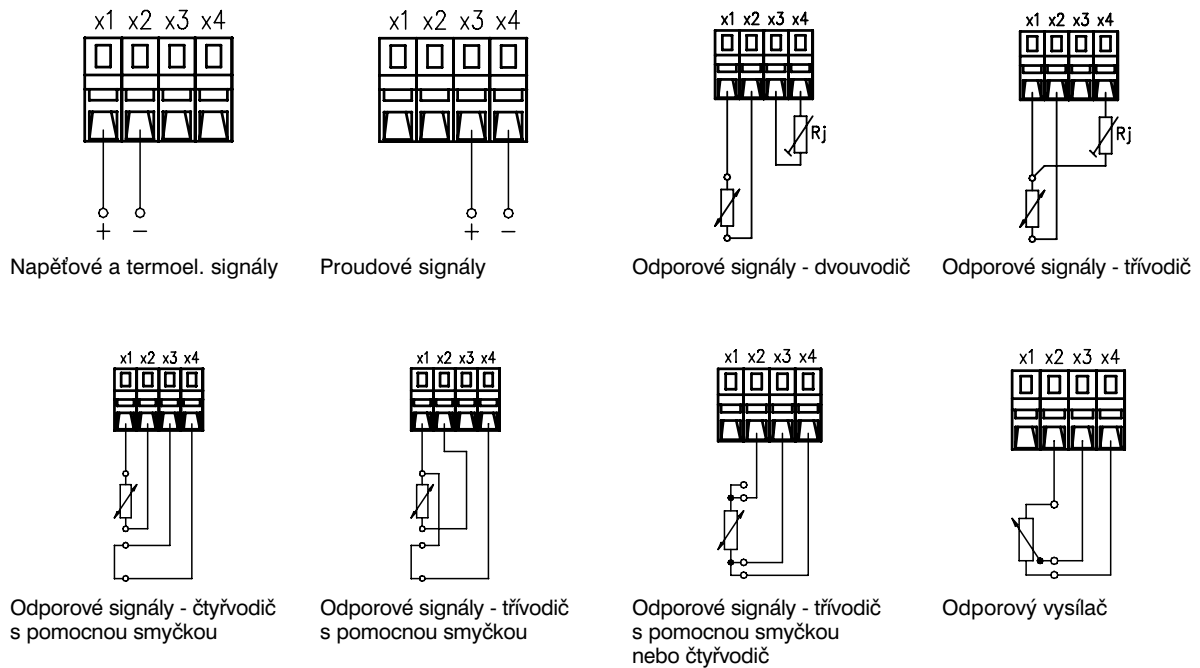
x1 x2 x3 x4

+ −

Napěťové a termoel. signály

x1 x2 x3 x4

+ −

Proudové signály

x1 x2 x3 x4

Rj

Odporové signály - dvouvodič

x1 x2 x3 x4

Rj

Odporové signály - třívodič

x1 x2 x3 x4

Odporové signály - čtyřvodič s pomocnou smyčkou

x1 x2 x3 x4

Odporové signály - třívodič s pomocnou smyčkou

x1 x2 x3 x4

Odporové signály - třívodič s pomocnou smyčkou nebo čtyřvodič

x1 x2 x3 x4

Odporový vysílač